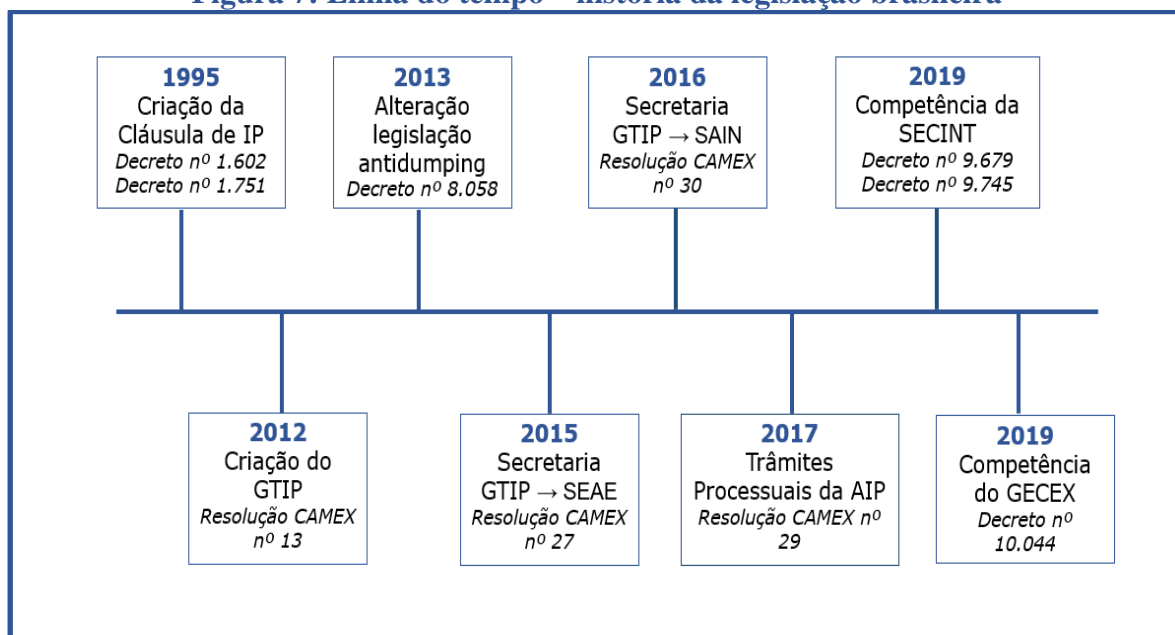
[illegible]

**1995**
Criação da Cláusula de IP
*Decreto nº 1.602*
*Decreto nº 1.751*

**2013**
Alteração legislação antidumping
*Decreto nº 8.058*

**2016**
Secretaria GTIP → SAIN
*Resolução CAMEX nº 30*

**2019**
Competência da SECINT
*Decreto nº 9.679*
*Decreto nº 9.745*

**2012**
Criação do GTIP
*Resolução CAMEX nº 13*

**2015**
Secretaria GTIP → SEAE
*Resolução CAMEX nº 27*

**2017**
Trâmites Processuais da AIP
*Resolução CAMEX nº 29*

**2019**
Competência do GECEX
*Decreto nº 10.044*